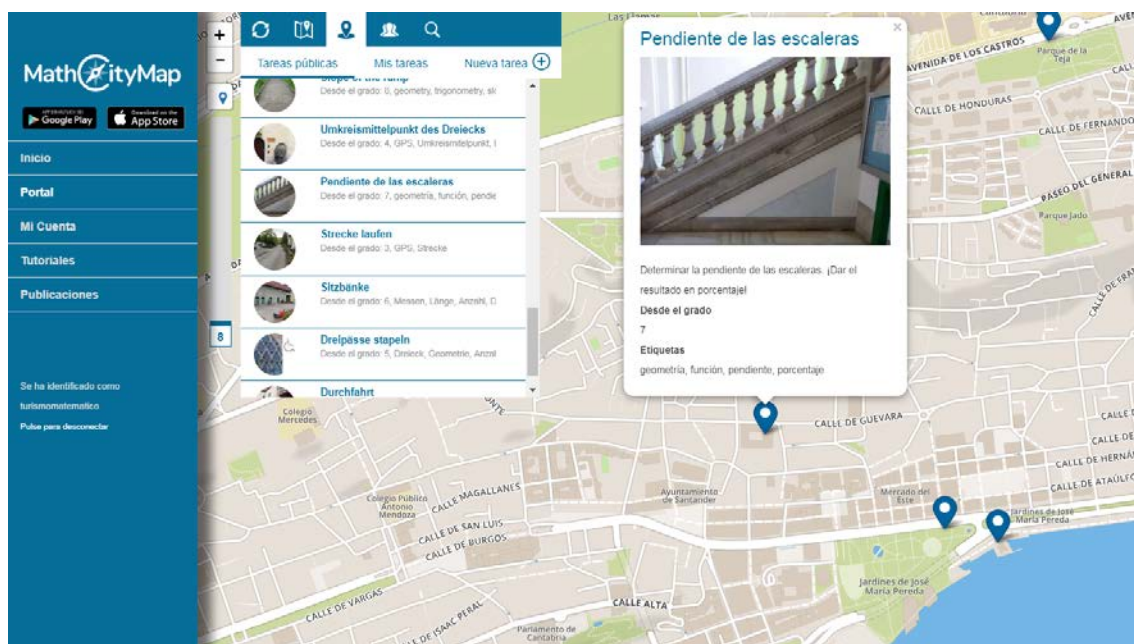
MathCityMap

Google Play
Download on the App Store

Inicio
Portal
Mi Cuenta
Tutoriales
Publicaciones

Se ha identificado como
turismomatematico
Pulse para desconectar

+
−
8

Tareas públicas
Mis tareas
Nueva tarea

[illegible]
Desde el grado: 0, geometry, trigonometry, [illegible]

Umkreismittelpunkt des Dreiecks
Desde el grado: 4, GPS, Umkreismittelpunkt, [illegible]

Pendiente de las escaleras
Desde el grado: 7, geometría, función, pendie

Strecke laufen
Desde el grado: 3, GPS, Strecke

Sitzbänke
Desde el grado: 6, Messen, Länge, Anzahl, D

Dreipässe stapeln
Desde el grado: 5, Dreieck, Geometrie, Anzahl

Durchfahrt

Pendiente de las escaleras
×

Determinar la pendiente de las escaleras. ¡Dar el resultado en porcentaje!

Desde el grado
7

Etiquetas
geometría, función, pendiente, porcentaje

Las Llamas
AVENIDA DE LOS CASTROS
Parque de la Teja
CALLE DE HONDURAS
CALLE DE FERNANDO
PASEO DEL GENERAL
Parque Jado
CALLE DE GUEVARA
CALLE DE HERNÁN
CALLE DE ATAÚLFO
Colegio Mercedes
Colegio Público Antonio Mendoza
CALLE MAGALLANES
CALLE DE SAN LUIS
CALLE DE BURGOS
Ayuntamiento de Santander
Mercado del Este
Jardines de José María Pereda
CALLE DE VARGAS
CALLE DE ISAAC PERAL
CALLE ALTA
Parlamento de Cantabria